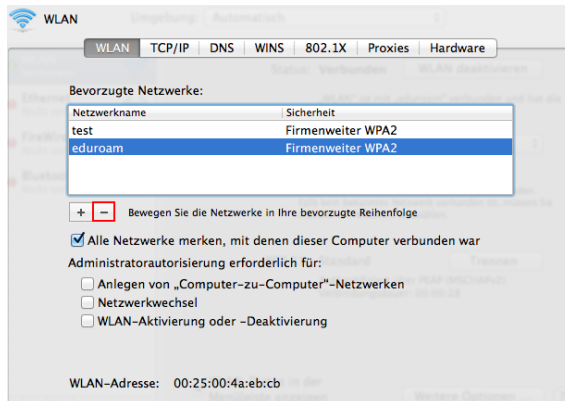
WLAN

Umgebung: Automatisch

WLAN | TCP/IP | DNS | WINS | 802.1X | Proxies | Hardware

Status: Verbunden

WLAN deaktivieren

Bevorzugte Netzwerke:

| Netzwerkname | Sicherheit |
|---|---|
| test | Firmenweiter WPA2 |
| eduroam | Firmenweiter WPA2 |

+ – Bewegen Sie die Netzwerke in Ihre bevorzugte Reihenfolge

Alle Netzwerke merken, mit denen dieser Computer verbunden war

Administratorautorisierung erforderlich für:

Anlegen von „Computer-zu-Computer"-Netzwerken

Netzwerkwechsel

WLAN-Aktivierung oder -Deaktivierung

Trennen

WLAN-Adresse: 00:25:00:4a:eb:cb

Weitere Optionen